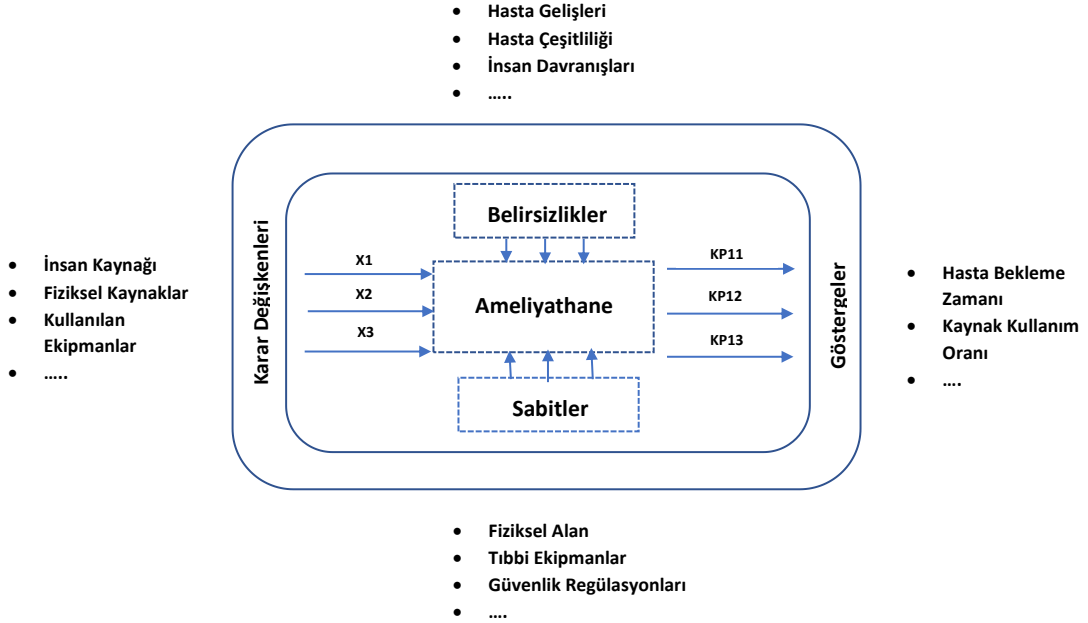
- Hasta Gelişleri
- Hasta Çeşitliliği
- İnsan Davranışları
- …..

- İnsan Kaynağı
- Fiziksel Kaynaklar
- Kullanılan Ekipmanlar
- …..

Karar Değişkenleri

Belirsizlikler

X1
X2
X3

Ameliyathane

KP11
KP12
KP13

Sabitler

Göstergeler

- Hasta Bekleme Zamanı
- Kaynak Kullanım Oranı
- ….

- Fiziksel Alan
- Tıbbi Ekipmanlar
- Güvenlik Regülasyonları
- ….